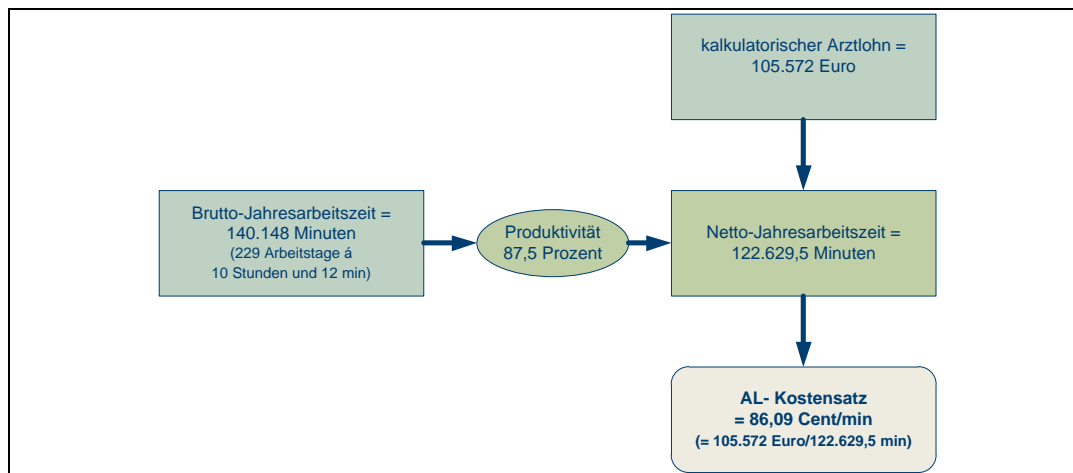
kalkulatorischer Arztlohn = 105.572 Euro

Brutto-Jahresarbeitszeit = 140.148 Minuten
(229 Arbeitstage á 10 Stunden und 12 min)

Produktivität 87,5 Prozent

Netto-Jahresarbeitszeit = 122.629,5 Minuten

AL- Kostensatz
= 86,09 Cent/min
(= 105.572 Euro/122.629,5 min)